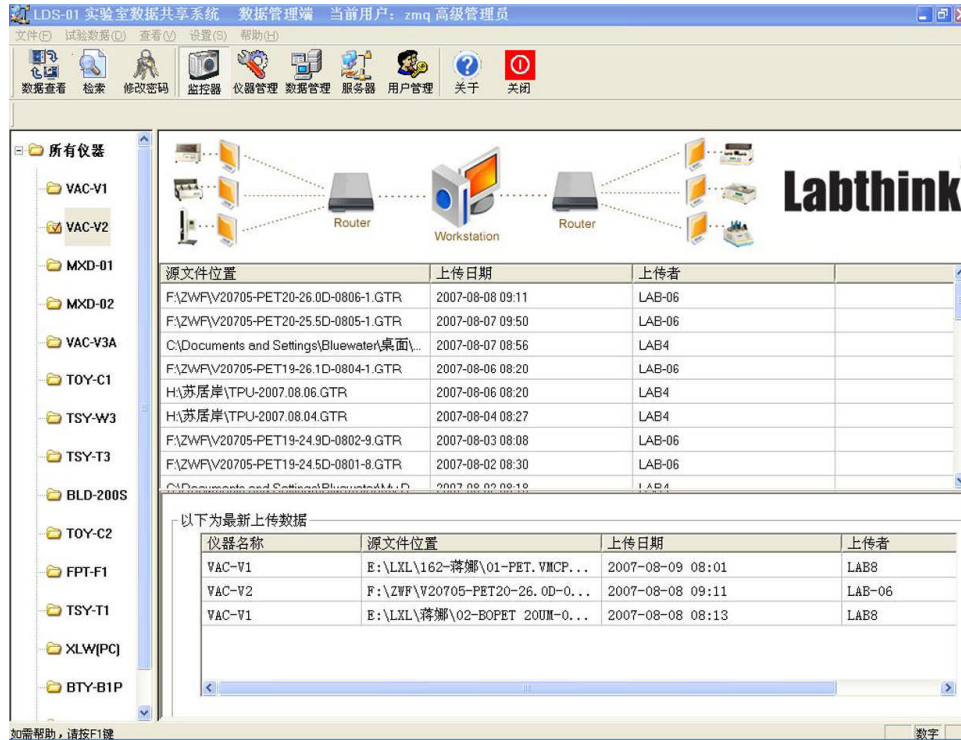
LDS-01 实验室数据共享系统 数据管理端 当前用户：zmq 高级管理员

文件(F) 试验数据(D) 查看(V) 设置(S) 帮助(H)

数据查看 检索 修改密码 监控器 仪器管理 数据管理 服务器 用户管理 关于 关闭

所有仪器
VAC-V1
VAC-V2
MXD-01
MXD-02
VAC-V3A
TOY-C1
TSY-W3
TSY-T3
BLD-200S
TOY-C2
FPT-F1
TSY-T1
XLW(PC)
BTY-B1P

Router Workstation Router Labthink

| 源文件位置 | 上传日期 | 上传者 | |
|---|---|---|---|
| F:\ZWF\V20705-PET20-26.0D-0806-1.GTR | 2007-08-08 09:11 | LAB-06 | |
| F:\ZWF\V20705-PET20-25.5D-0805-1.GTR | 2007-08-07 09:50 | LAB-06 | |
| C:\Documents and Settings\Bluewater\桌面\... | 2007-08-07 08:56 | LAB4 | |
| F:\ZWF\V20705-PET19-26.1D-0804-1.GTR | 2007-08-06 08:20 | LAB-06 | |
| H:\苏居岸\TPU-2007.08.06.GTR | 2007-08-06 08:20 | LAB4 | |
| H:\苏居岸\TPU-2007.08.04.GTR | 2007-08-04 08:27 | LAB4 | |
| F:\ZWF\V20705-PET19-24.9D-0802-9.GTR | 2007-08-03 08:08 | LAB-06 | |
| F:\ZWF\V20705-PET19-24.5D-0801-8.GTR | 2007-08-02 08:30 | LAB-06 | |
| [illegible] | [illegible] | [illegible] | |

以下为最新上传数据

| 仪器名称 | 源文件位置 | 上传日期 | 上传者 |
|---|---|---|---|
| VAC-V1 | E:\LXL\162-蒋娜\01-PET.VMCP... | 2007-08-09 08:01 | LAB8 |
| VAC-V2 | F:\ZWF\V20705-PET20-26.0D-0... | 2007-08-08 09:11 | LAB-06 |
| VAC-V1 | E:\LXL\蒋娜\02-BOPET 20UM-0... | 2007-08-08 08:13 | LAB8 |

如需帮助，请按F1键 数字